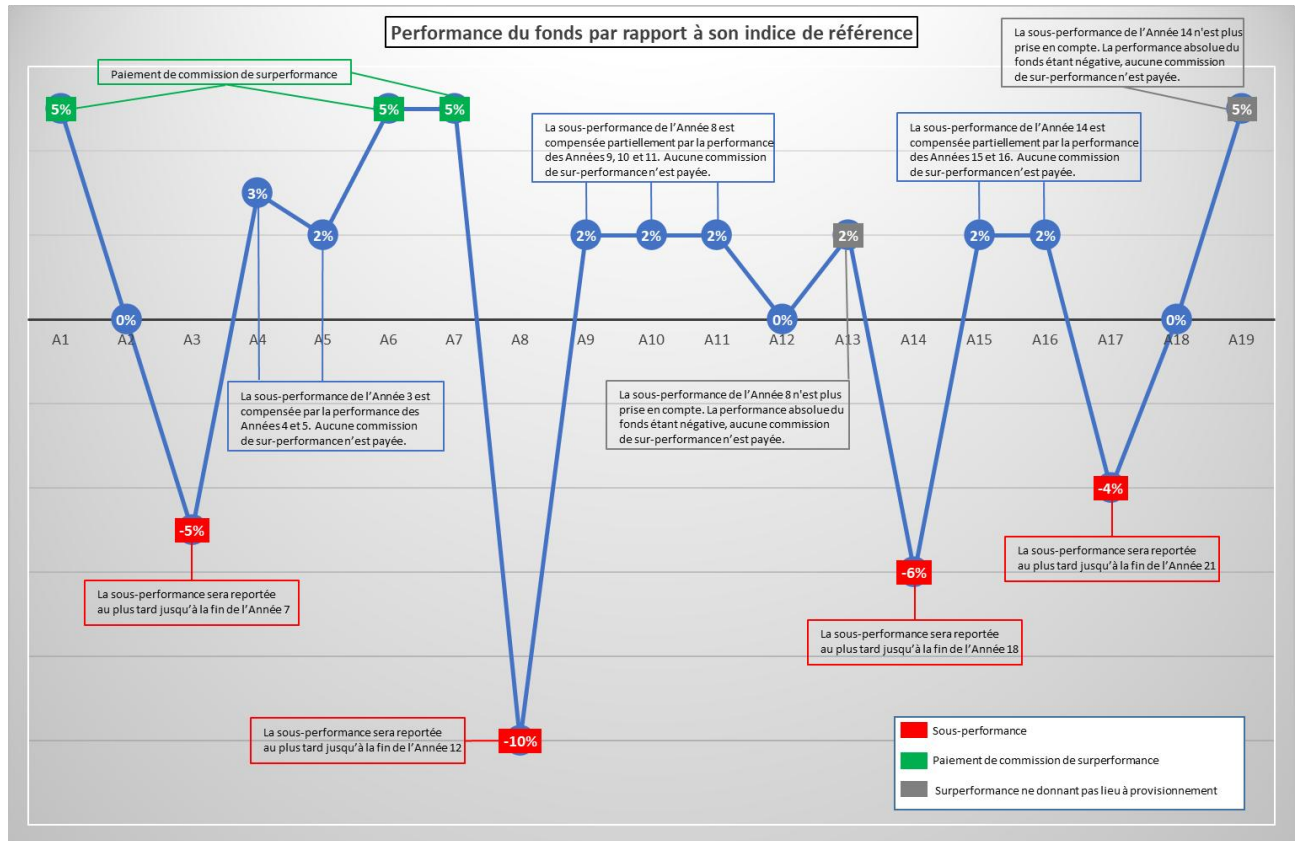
Performance du fonds par rapport à son indice de référence

La sous-performance de l'Année 14 n'est plus prise en compte. La performance absolue du fonds étant négative, aucune commission de sur-performance n'est payée.

Paiement de commission de surperformance

5%

5%

5%

5%

La sous-performance de l'Année 8 est compensée partiellement par la performance des Années 9, 10 et 11. Aucune commission de sur-performance n'est payée.

La sous-performance de l'Année 14 est compensée partiellement par la performance des Années 15 et 16. Aucune commission de sur-performance n'est payée.

3%

2%

2%

2%

2%

2%

2%

2%

0%

0%

0%

A1

A2

A3

A4

A5

A6

A7

A8

A9

A10

A11

A12

A13

A14

A15

A16

A17

A18

A19

La sous-performance de l'Année 3 est compensée par la performance des Années 4 et 5. Aucune commission de sur-performance n'est payée.

La sous-performance de l'Année 8 n'est plus prise en compte. La performance absolue du fonds étant négative, aucune commission de sur-performance n'est payée.

-4%

-5%

La sous-performance sera reportée au plus tard jusqu'à la fin de l'Année 21

La sous-performance sera reportée au plus tard jusqu'à la fin de l'Année 7

-6%

La sous-performance sera reportée au plus tard jusqu'à la fin de l'Année 18

La sous-performance sera reportée au plus tard jusqu'à la fin de l'Année 12

-10%

Sous-performance

Paiement de commission de surperformance

Surperformance ne donnant pas lieu à provisionnement